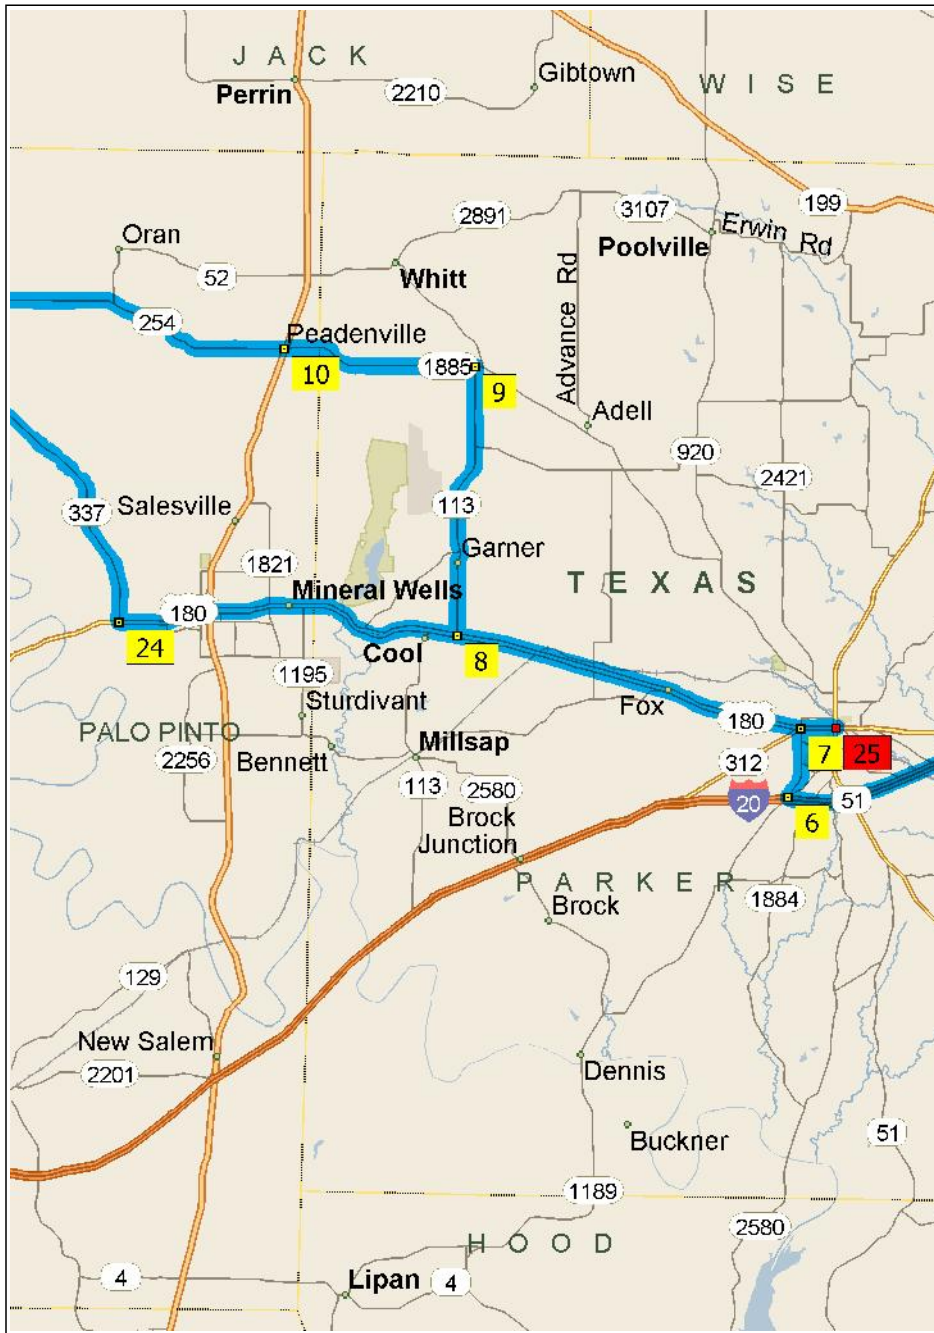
JACK
Perrin
2210
Gibtown
WISE
199
3107
Erwin Rd
2891
Poolville
Oran
52
Whitt
Advance Rd
254
Peadenville
10
1885
9
Adell
920
2421
337
Salesville
113
1821
Garner
TEXAS
180
Mineral Wells
24
Cool
8
1195
Sturdivant
Fox
180
PALO PINTO
Millsap
312
7
25
2256
Bennett
113
2580
20
51
Brock Junction
6
PARKER
Brock
1884
129
New Salem
2201
Dennis
Buckner
51
1189
2580
HOOD
4
Lipan
4